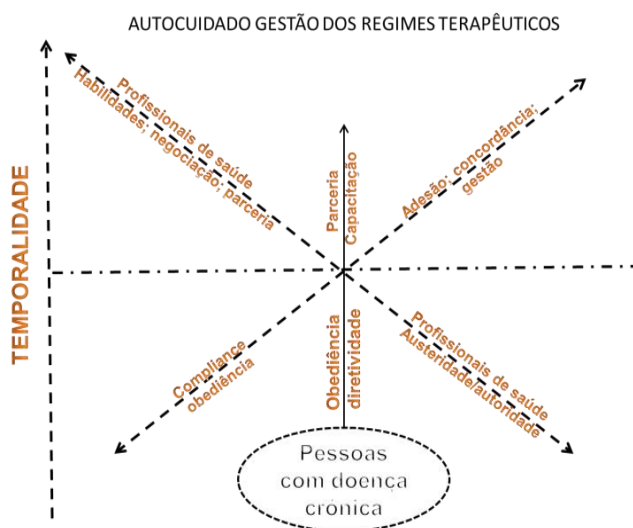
AUTOCUIDADO GESTÃO DOS REGIMES TERAPÊUTICOS

TEMPORALIDADE

Profissionais de saúde
Habilidades; negociação; parceria

Parceria
Capacitação

Adesão; concordância;
gestão

Compliance
obediência

Obediência
diretividade

Profissionais de saúde
Austeridade/autoridade

Pessoas
com doença
crónica